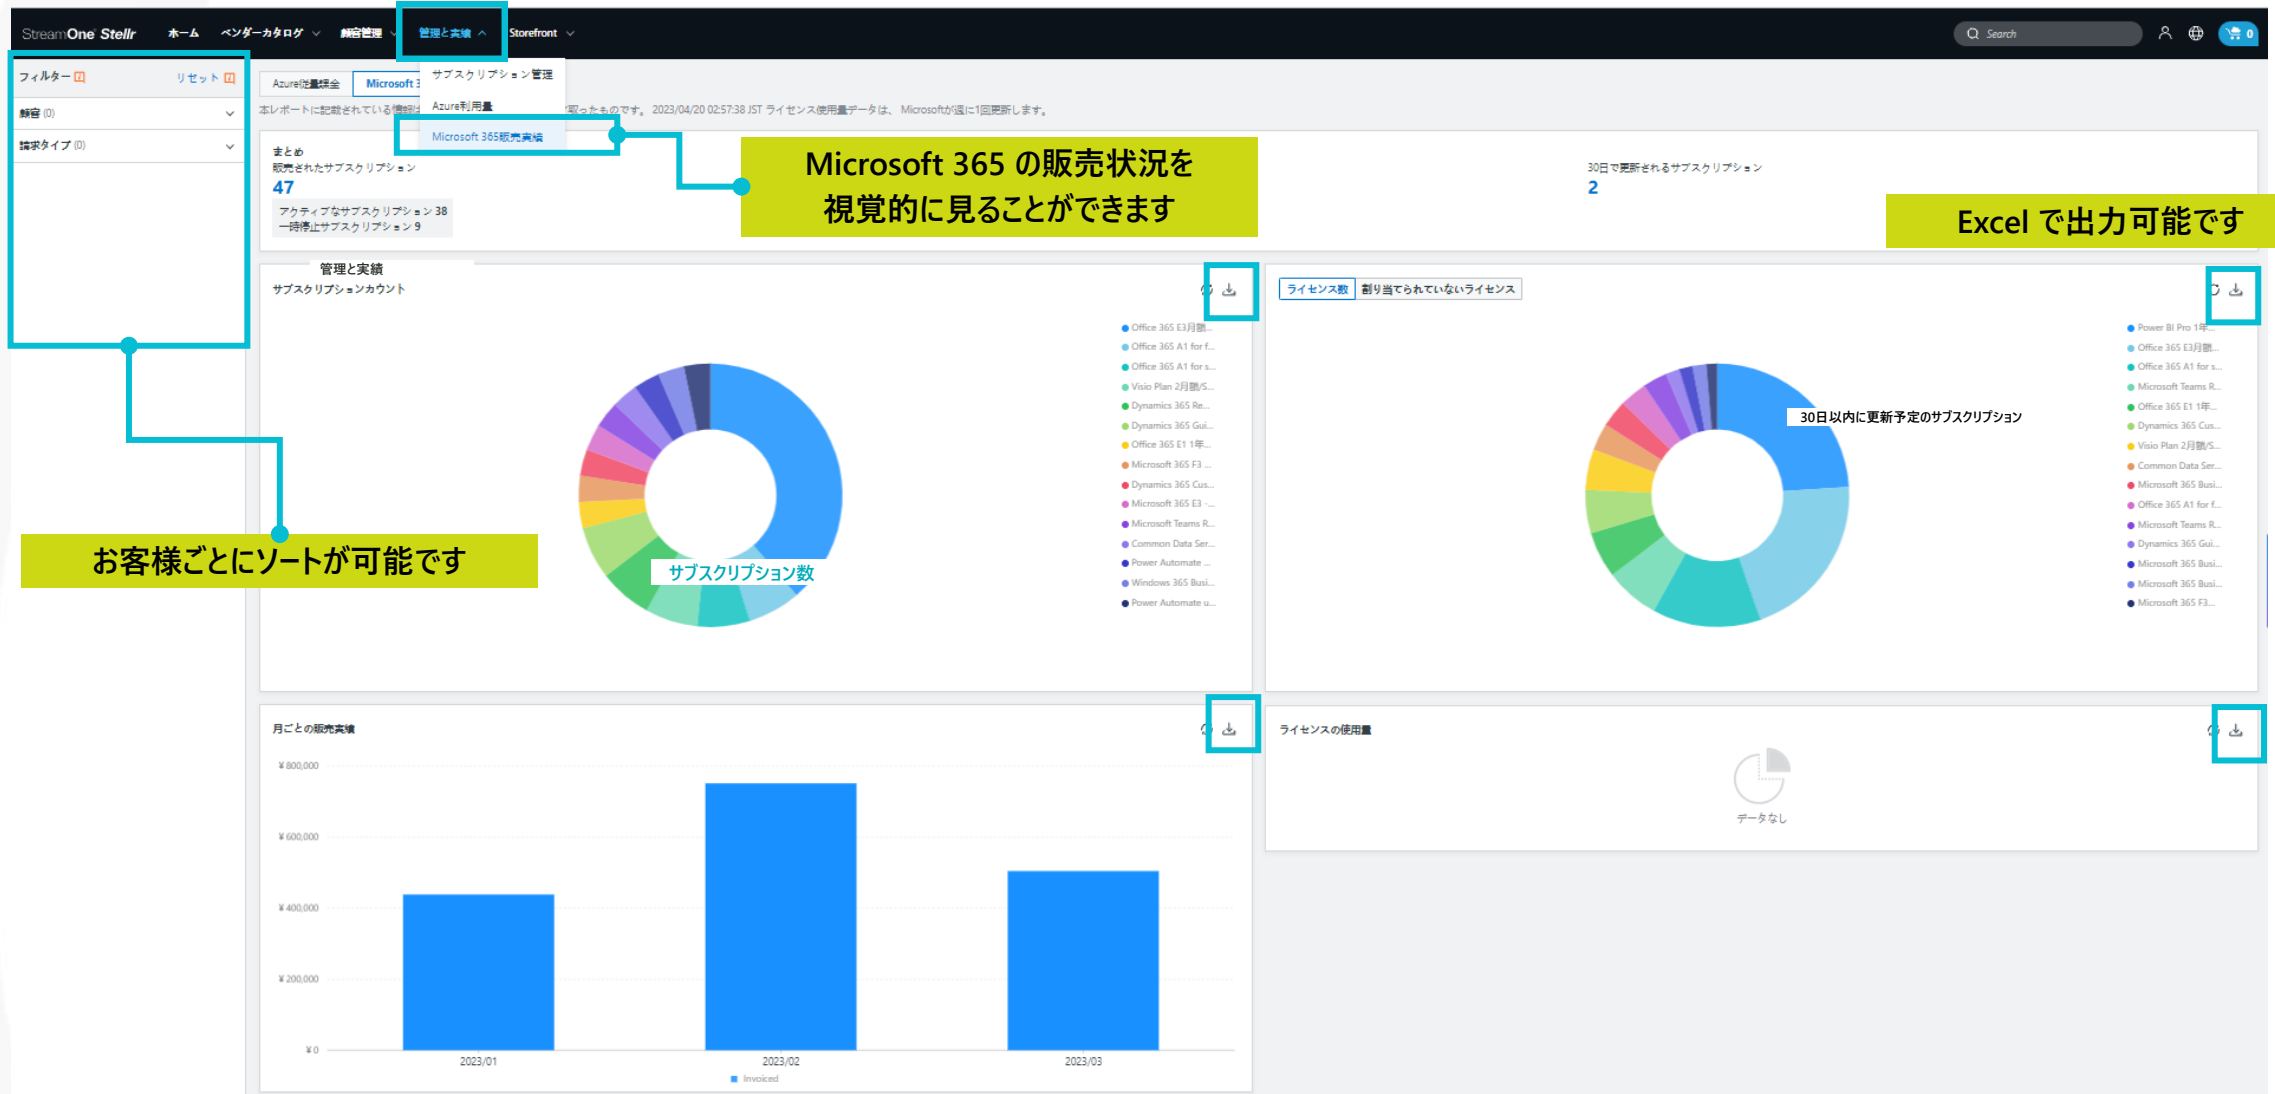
StreamOne Stellr ホーム ベンダーカタログ 顧客管理 管理と実績 Storefront

Search

0

フィルター リセット

顧客 (0)

請求タイプ (0)

Azure従量課金 Microsoft 3

サブスクリプション管理

Azure利用量

Microsoft 365販売実績

本レポートに記載されている情報は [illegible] 取ったものです。2023/04/20 02:57:38 JST ライセンス使用量データは、Microsoftが週に1回更新します。

まとめ

販売されたサブスクリプション

47

アクティブなサブスクリプション 38

一時停止サブスクリプション 9

Microsoft 365 の販売状況を視覚的に見ることができます

30日で更新されるサブスクリプション

2

Excel で出力可能です

管理と実績

サブスクリプションカウント

Office 365 E3月額...
Office 365 A1 for f...
Office 365 A1 for s...
Visio Plan 2月額/S...
Dynamics 365 Re...
Dynamics 365 Gui...
Office 365 E1 1年...
Microsoft 365 F3 ...
Dynamics 365 Cus...
Microsoft 365 E3 -...
Microsoft Teams R...
Common Data Ser...
Power Automate ...
Windows 365 Busi...
Power Automate u...

サブスクリプション数

お客様ごとにソートが可能です

ライセンス数 割り当てられていないライセンス

30日以内に更新予定のサブスクリプション

Power BI Pro 1年...
Office 365 E3月額...
Office 365 A1 for s...
Microsoft Teams R...
Office 365 E1 1年...
Dynamics 365 Cus...
Visio Plan 2月額/S...
Common Data Ser...
Microsoft 365 Busi...
Office 365 A1 for f...
Microsoft Teams R...
Dynamics 365 Gui...
Microsoft 365 Busi...
Microsoft 365 Busi...
Microsoft 365 F3...

月ごとの販売実績

¥800,000
¥600,000
¥400,000
¥200,000
¥0

2023/01 2023/02 2023/03

Invoiced

ライセンスの使用量

データなし